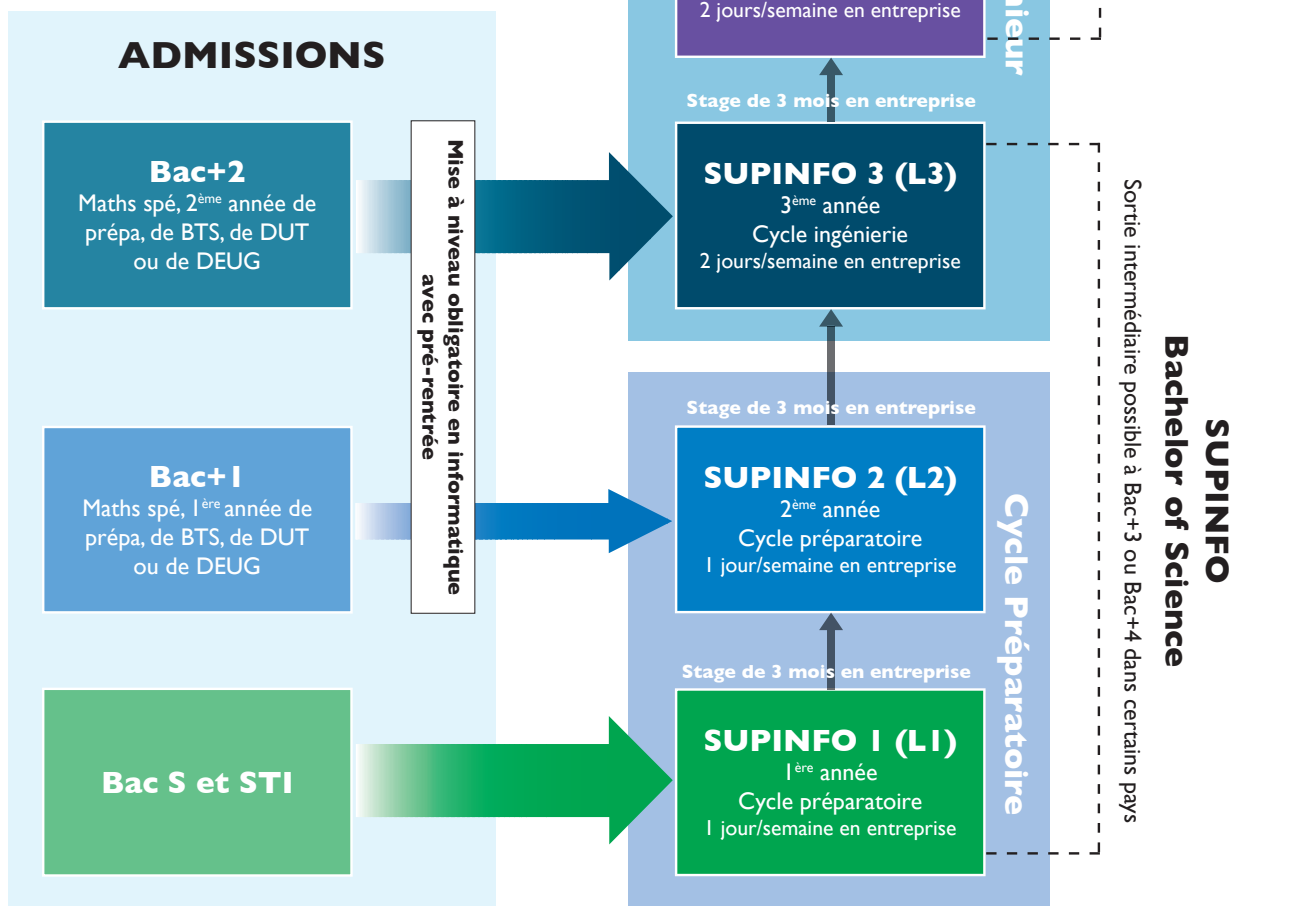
ADMISSIONS

Bac+2
Maths spé, 2ème année de prépa, de BTS, de DUT ou de DEUG

Bac+1
Maths spé, 1ère année de prépa, de BTS, de DUT ou de DEUG

Bac S et STI

Mise à niveau obligatoire en informatique avec pré-rentrée

2 jours/semaine en entreprise

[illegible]nieur

Stage de 3 mois en entreprise

SUPINFO 3 (L3)
3ème année
Cycle ingénierie
2 jours/semaine en entreprise

Stage de 3 mois en entreprise

SUPINFO 2 (L2)
2ème année
Cycle préparatoire
1 jour/semaine en entreprise

Stage de 3 mois en entreprise

SUPINFO 1 (L1)
1ère année
Cycle préparatoire
1 jour/semaine en entreprise

Cycle Préparatoire

SUPINFO
Bachelor of Science

Sortie intermédiaire possible à Bac+3 ou Bac+4 dans certains pays